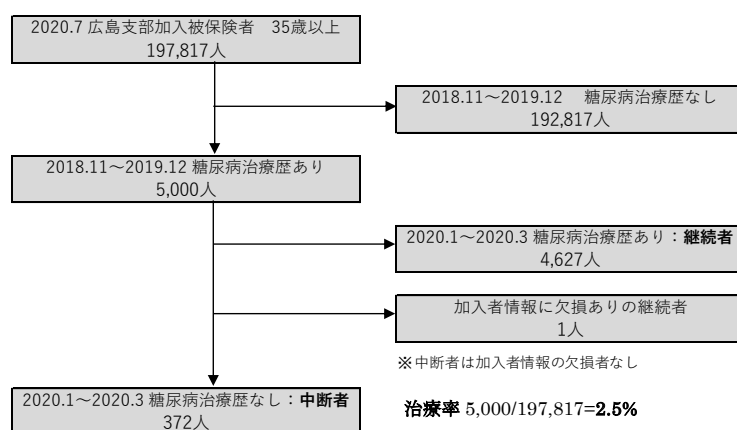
2020.7 広島支部加入被保険者　35歳以上
197,817人

2018.11〜2019.12　糖尿病治療歴なし
192,817人

2018.11〜2019.12 糖尿病治療歴あり
5,000人

2020.1〜2020.3 糖尿病治療歴あり：**継続者**
4,627人

加入者情報に欠損ありの継続者
1人

※中断者は加入者情報の欠損者なし

2020.1〜2020.3 糖尿病治療歴なし：**中断者**
372人

**治療率** 5,000/197,817=**2.5%**